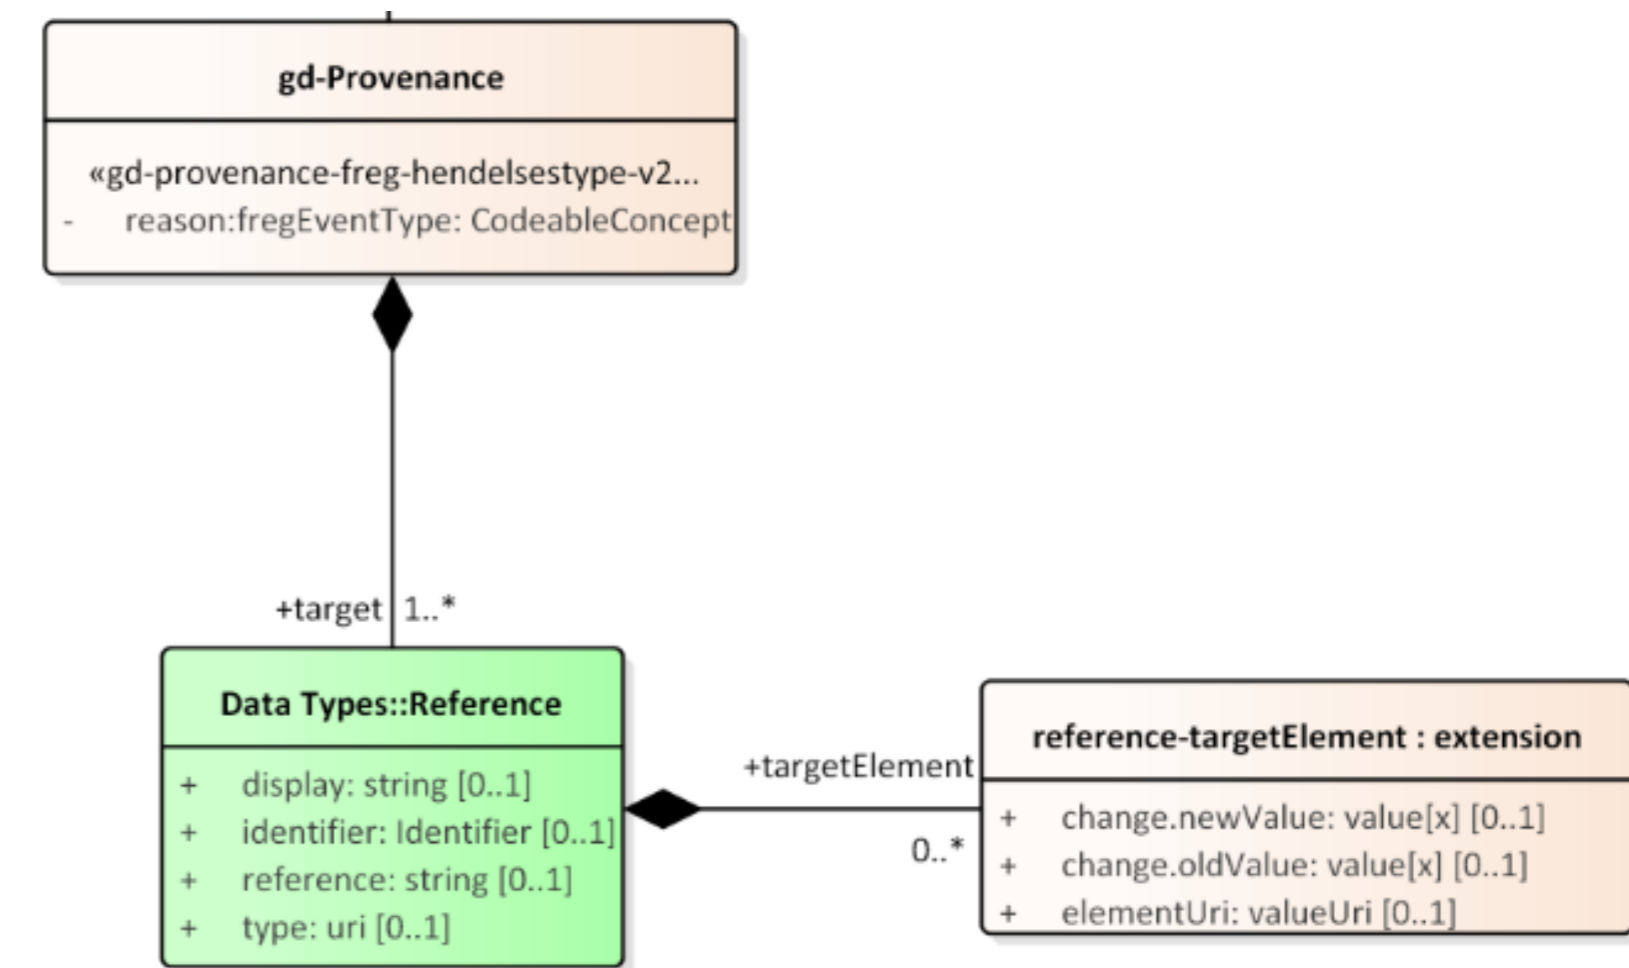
gd-Provenance

«gd-provenance-freg-hendelsestype-v2...
- reason:fregEventType: CodeableConcept

+target 1..*

Data Types::Reference

+ display: string [0..1]
+ identifier: Identifier [0..1]
+ reference: string [0..1]
+ type: uri [0..1]

+targetElement

0..*

reference-targetElement : extension

+ change.newValue: value[x] [0..1]
+ change.oldValue: value[x] [0..1]
+ elementUri: valueUri [0..1]